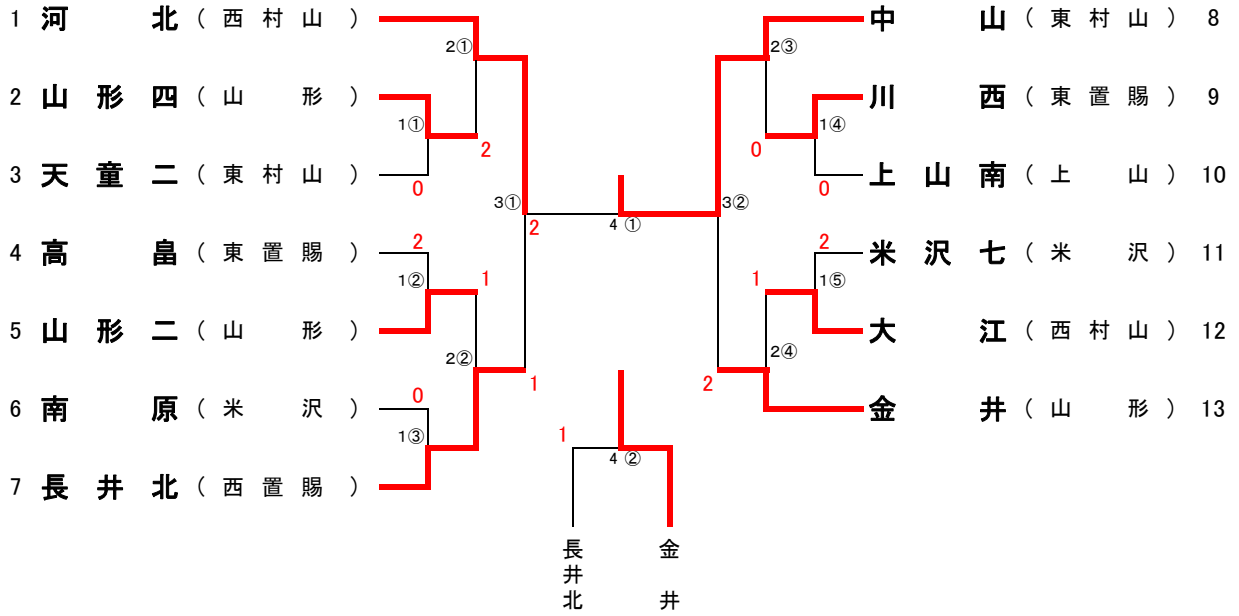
1 河 北（西村山）
2 山形四（山 形）
3 天童二（東村山）
4 高 畠（東置賜）
5 山形二（山 形）
6 南 原（米 沢）
7 長井北（西置賜）

2① 1① 2 0 3① 2 1② 2 1 2② 1 0 1③

4 ① 4 ② 1

長井北 金井

中 山（東村山） 8
川 西（東置賜） 9
上山南（上 山） 10
米沢七（米 沢） 11
大 江（西村山） 12
金 井（山 形） 13

2③ 1④ 0 0 3② 2 1⑤ 1 2④ 2